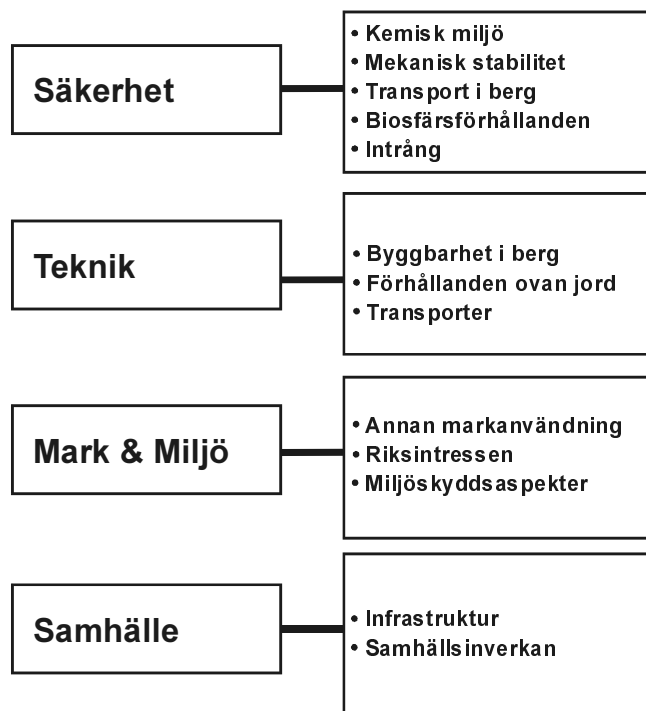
Säkerhet

• Kemisk miljö
• Mekanisk stabilitet
• Transport i berg
• Biosfärsförhållanden
• Intrång

Teknik

• Byggbarhet i berg
• Förhållanden ovan jord
• Transporter

Mark & Miljö

• Annan markanvändning
• Riksintressen
• Miljöskyddsaspekter

Samhälle

• Infrastruktur
• Samhällsinverkan